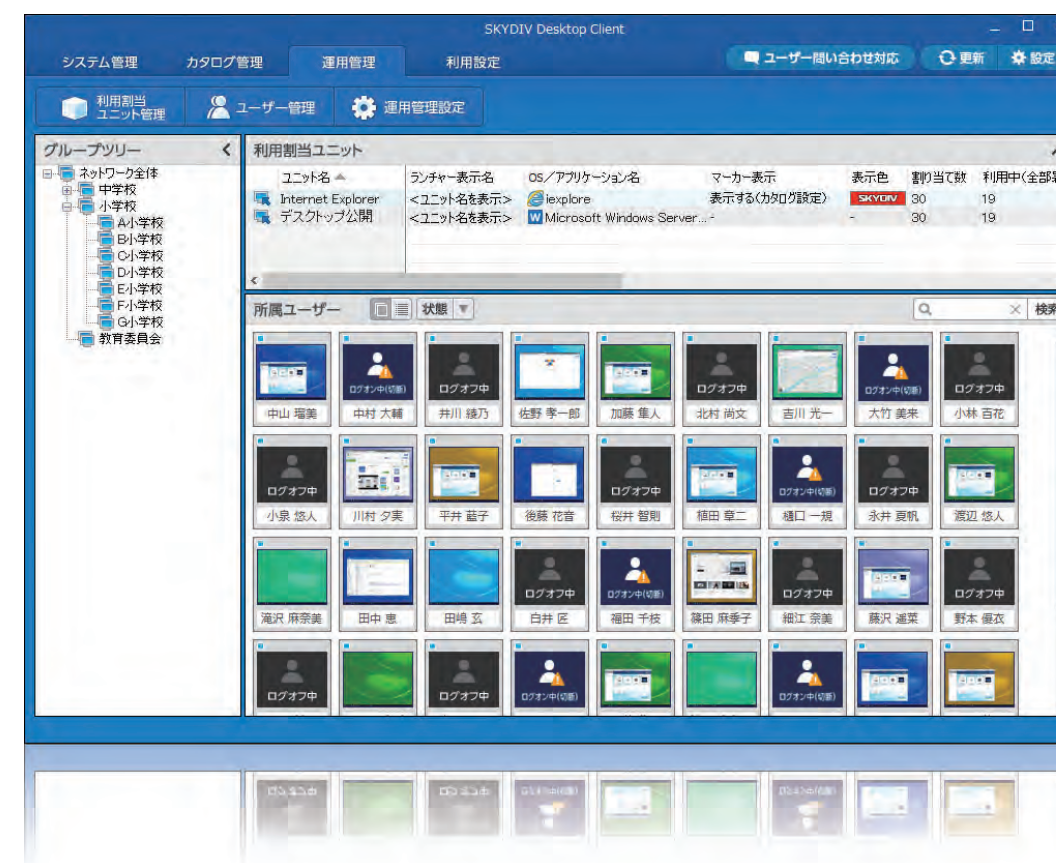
SKYDIV Desktop Client

システム管理　カタログ管理　運用管理　利用設定

ユーザー問い合わせ対応　更新　設定

利用割当ユニット管理　ユーザー管理　運用管理設定

グループツリー

ネットワーク全体
中学校
小学校
A小学校
B小学校
C小学校
D小学校
E小学校
F小学校
G小学校
教育委員会

利用割当ユニット

| ユニット名 | ランチャー表示名 | OS／アプリケーション名 | マーカー表示 | 表示色 | 割り当て数 | 利用中(全部 |
|---|---|---|---|---|---|---|
| Internet Explorer | <ユニット名を表示> | iexplore | 表示する(カタログ設定) | SKYDIV | 30 | 19 |
| デスクトップ公開 | <ユニット名を表示> | Microsoft Windows Server... | - | - | 30 | 19 |

所属ユーザー　状態　検索

中山 瑠美
ログオン中(切断) 中村 大輔
ログオフ中 井川 綾乃
佐野 孝一郎
加藤 隼人
ログオフ中 北村 尚文
吉川 光一
ログオン中(切断) 大竹 美来
ログオフ中 小林 百花
ログオフ中 小泉 悠人
川村 夕実
平井 藍子
後藤 花音
ログオフ中 桜井 智則
植田 章二
ログオン中(切断) 樋口 一規
ログオフ中 永井 夏帆
渡辺 悠人
滝沢 麻奈美
田中 恵
田嶋 玄
ログオフ中 白井 匠
ログオン中(切断) 福田 千枝
篠田 麻季子
ログオフ中 細江 奈美
藤沢 遥菜
ログオフ中 野本 優衣
ログオフ中
ログオフ中
ログオン中(切断)
ログオン中(切断)